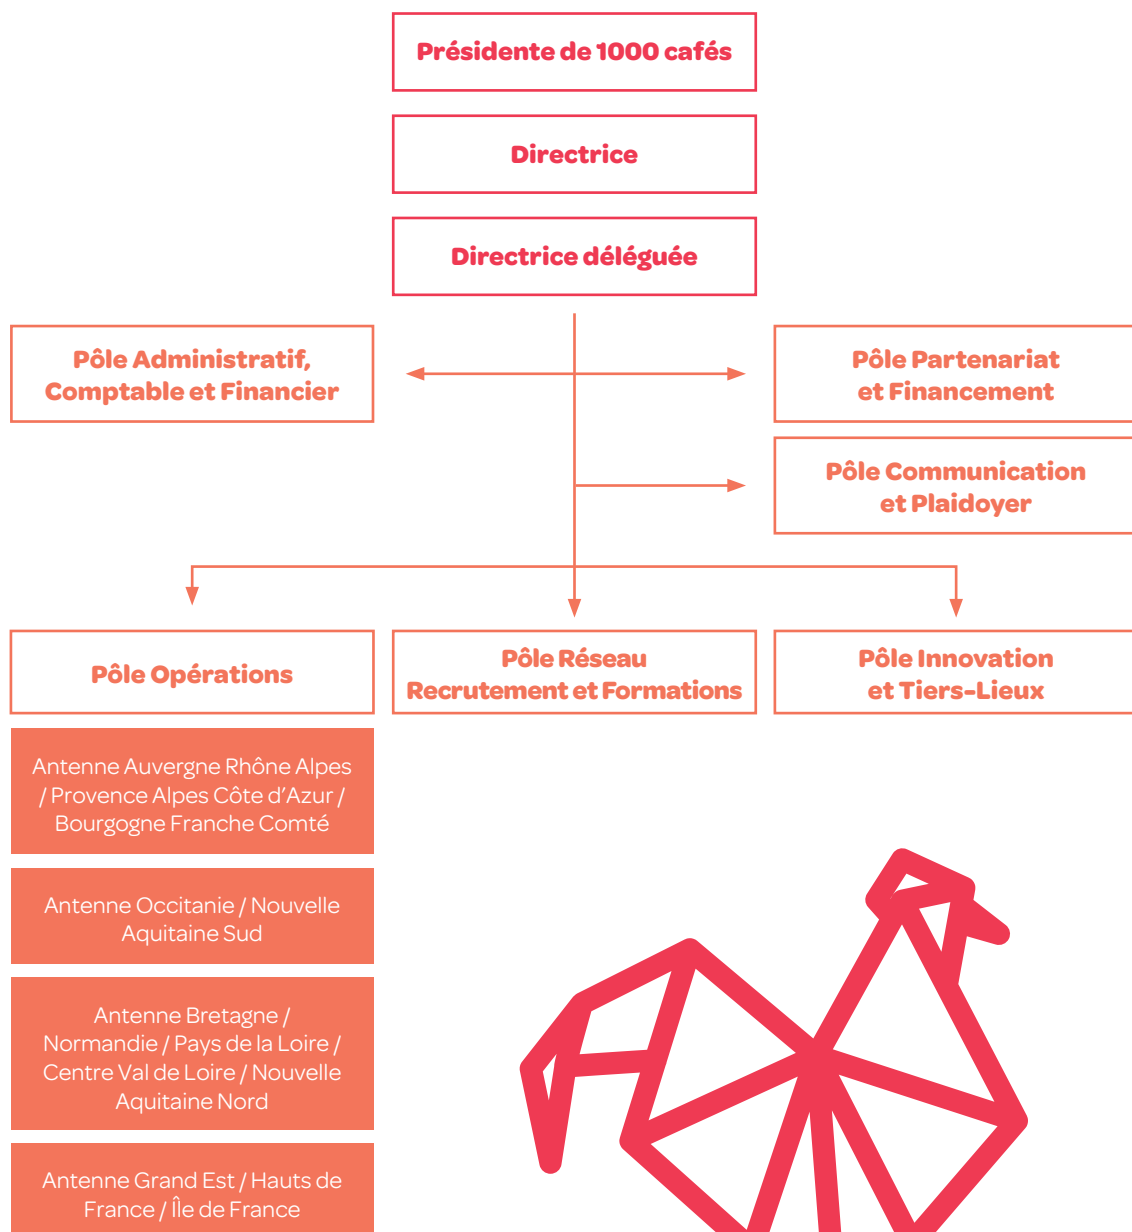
Présidente de 1000 cafés

Directrice

Directrice déléguée

Pôle Administratif, Comptable et Financier

Pôle Partenariat et Financement

Pôle Communication et Plaidoyer

Pôle Opérations

Pôle Réseau Recrutement et Formations

Pôle Innovation et Tiers-Lieux

Antenne Auvergne Rhône Alpes / Provence Alpes Côte d'Azur / Bourgogne Franche Comté

Antenne Occitanie / Nouvelle Aquitaine Sud

Antenne Bretagne / Normandie / Pays de la Loire / Centre Val de Loire / Nouvelle Aquitaine Nord

Antenne Grand Est / Hauts de France / Île de France